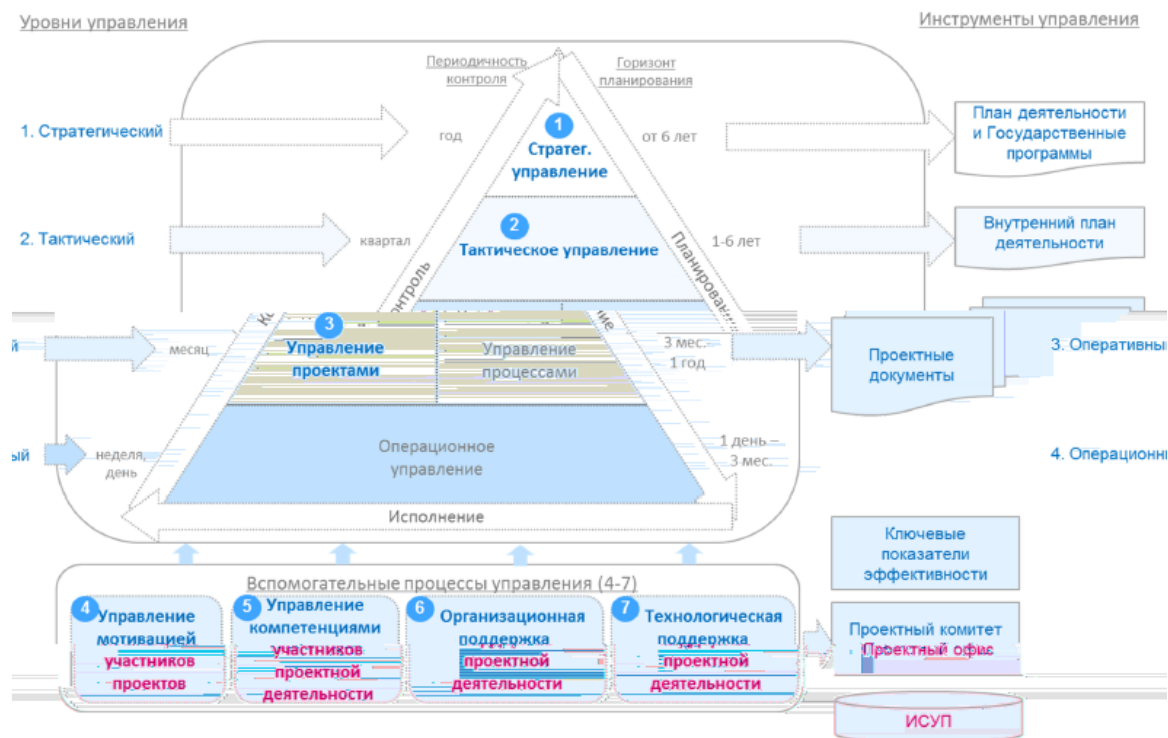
Уровни управления

Инструменты управления

Периодичность контроля

Горизонт планирования

1. Стратегический

год

1
Стратег. управление

от 6 лет

План деятельности и Государственные программы

2. Тактический

квартал

2
Тактическое управление

1-6 лет

Внутренний план деятельности

Контроль

Планирование

й

месяц

3
Управление проектами

Управление процессами

3 мес. 1 год

Проектные документы

3. Оперативны

ый

неделя, день

Операционное управление

1 день – 3 мес.

4. Операционн

Исполнение

Ключевые показатели эффективности

Вспомогательные процессы управления (4-7)

4
Управление мотивацией участников проектов

5
Управление компетенциями участников проектной деятельности

6
Организационная поддержка проектной деятельности

7
Технологическая поддержка проектной деятельности

Проектный комитет

Проектный офис

ИСУП